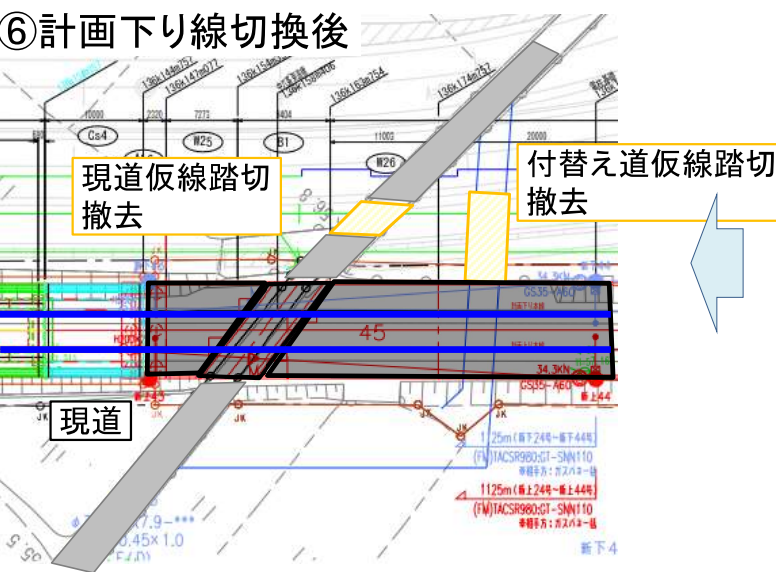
⑥計画下り線切換後

現道仮線踏切撤去

付替え道仮線踏切撤去

現道

Cs4

W25

B1

W26

136k144m752

136k147m072

136k154m

136k163m754

136k174m757

10000

2220

7273

1404

11000

20000

45

34.3KN

GS35-A60

新上44

JK

JK

JK

JK

1125m(新下24号~新下44号)

(FM)TACSR980;GT-SNN110

1125m(新上24号~新上44号)

(FM)TACSR980;GT-SNN110

新下4

0.45×1.0